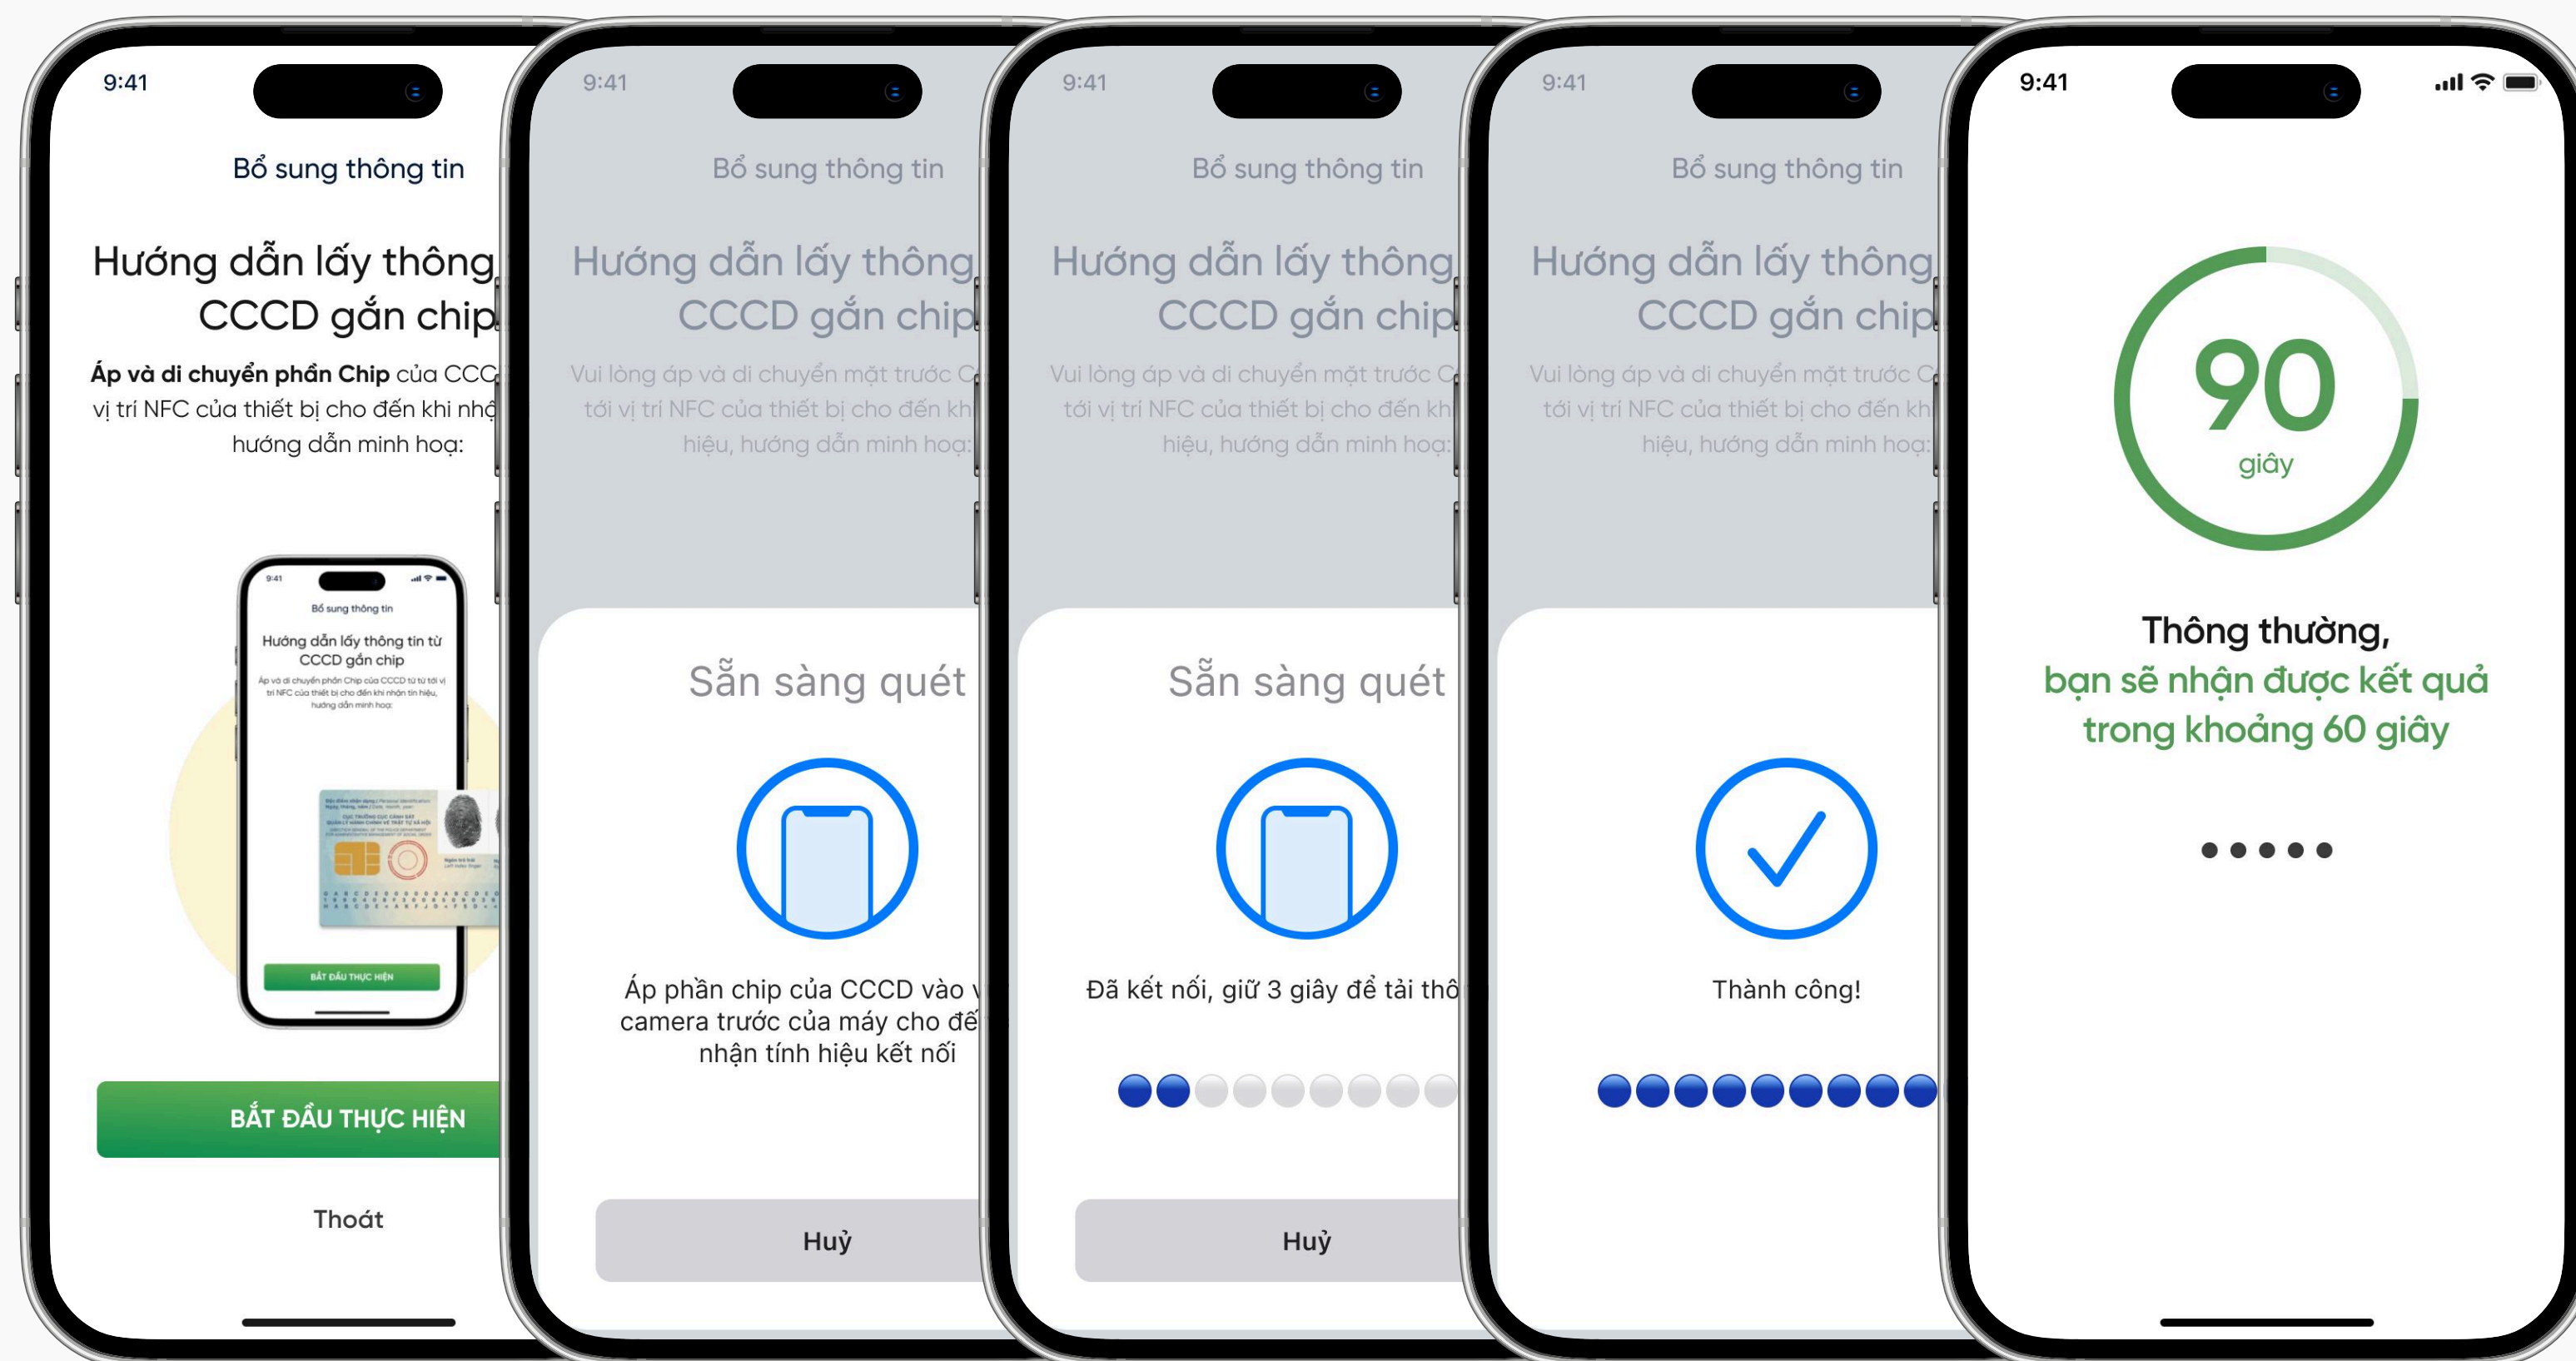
9:41

Bổ sung thông tin

Hướng dẫn lấy thông CCCD gắn chip

**Áp và di chuyển phần Chip** của CCC vị trí NFC của thiết bị cho đến khi nhậ hướng dẫn minh hoạ:

9:41

Bổ sung thông tin

Hướng dẫn lấy thông tin từ CCCD gắn chip

Áp và di chuyển phần Chip của CCCD từ từ tới vị trí NFC của thiết bị cho đến khi nhận tín hiệu, hướng dẫn minh hoạ:

BẮT ĐẦU THỰC HIỆN

BẮT ĐẦU THỰC HIỆN

Thoát

9:41

Bổ sung thông tin

Hướng dẫn lấy thông CCCD gắn chip

Vui lòng áp và di chuyển mặt trước C tới vị trí NFC của thiết bị cho đến kh hiệu, hướng dẫn minh hoạ:

Sẵn sàng quét

Áp phần chip của CCCD vào v camera trước của máy cho đế nhận tính hiệu kết nối

Huỷ

9:41

Bổ sung thông tin

Hướng dẫn lấy thông CCCD gắn chip

Vui lòng áp và di chuyển mặt trước C tới vị trí NFC của thiết bị cho đến kh hiệu, hướng dẫn minh hoạ:

Sẵn sàng quét

Đã kết nối, giữ 3 giây để tải thô

Huỷ

9:41

Bổ sung thông tin

Hướng dẫn lấy thông CCCD gắn chip

Vui lòng áp và di chuyển mặt trước C tới vị trí NFC của thiết bị cho đến kh hiệu, hướng dẫn minh hoạ:

Thành công!

9:41

90
giây

Thông thường,
bạn sẽ nhận được kết quả trong khoảng 60 giây